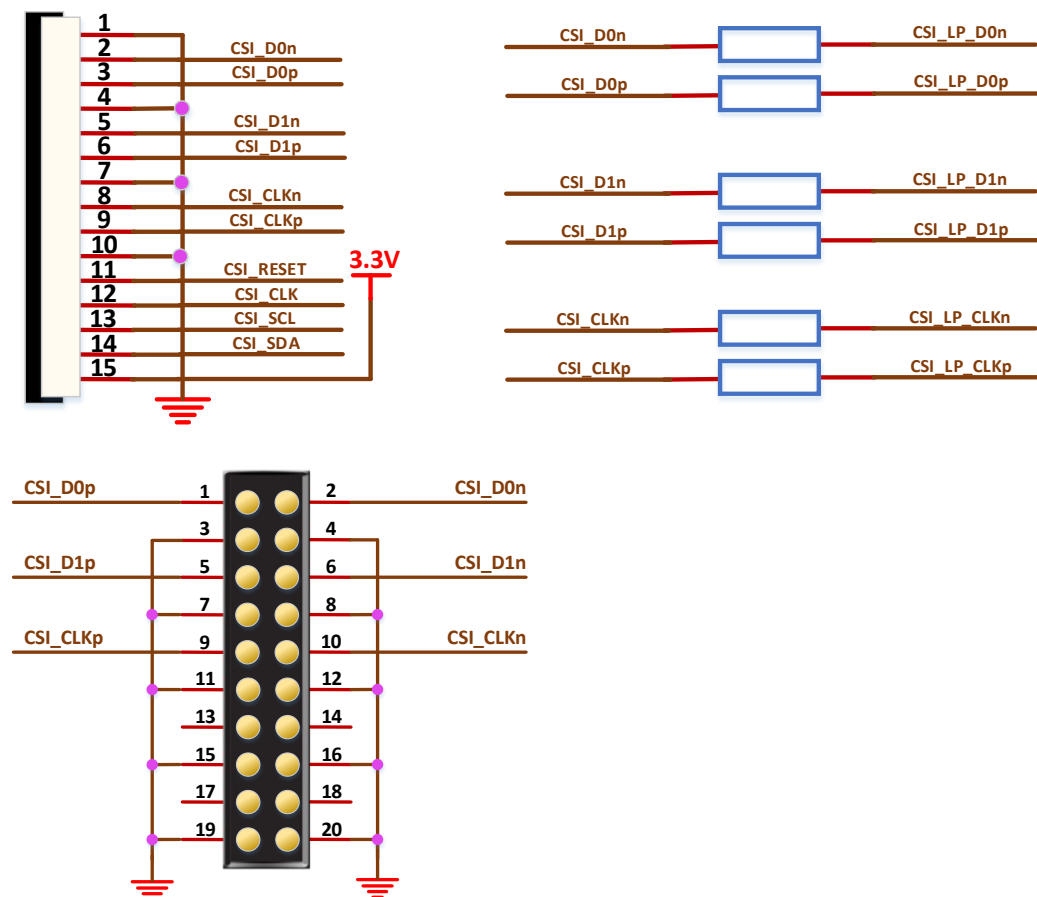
1
2 CSI_D0n
3 CSI_D0p
4
5 CSI_D1n
6 CSI_D1p
7
8 CSI_CLKn
9 CSI_CLKp
10
11 CSI_RESET
12 CSI_CLK
13 CSI_SCL
14 CSI_SDA
15
3.3V

CSI_D0n CSI_LP_D0n
CSI_D0p CSI_LP_D0p
CSI_D1n CSI_LP_D1n
CSI_D1p CSI_LP_D1p
CSI_CLKn CSI_LP_CLKn
CSI_CLKp CSI_LP_CLKp

CSI_D0p 1 2 CSI_D0n
3 4
CSI_D1p 5 6 CSI_D1n
7 8
CSI_CLKp 9 10 CSI_CLKn
11 12
13 14
15 16
17 18
19 20